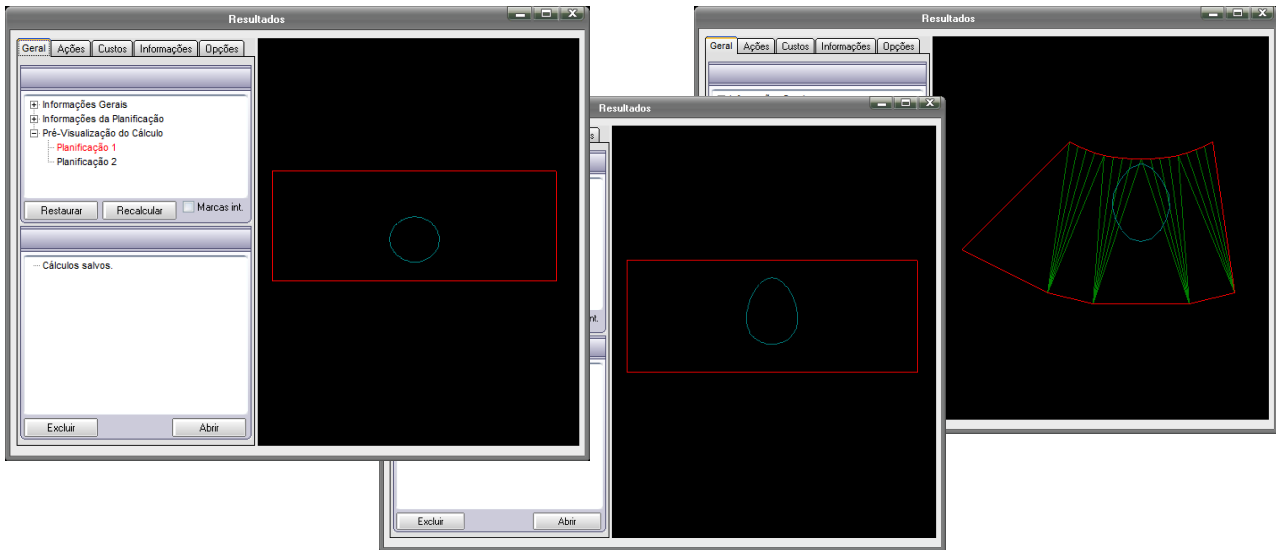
Resultados

Geral | Ações | Custos | Informações | Opções

Informações Gerais
Informações da Planificação
Pré-Visualização do Cálculo
Planificação 1
Planificação 2

Restaurar | Recalcular | Marcas int.

Cálculos salvos.

Excluir | Abrir

Resultados

s

nt.

Excluir | Abrir

Resultados

Geral | Ações | Custos | Informações | Opções